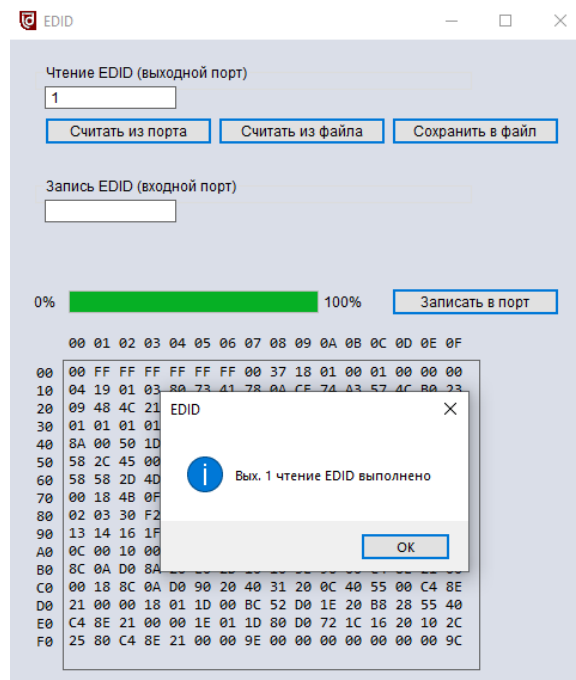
EDID

Чтение EDID (выходной порт)

1

Считать из порта | Считать из файла | Сохранить в файл

Запись EDID (входной порт)

0% 100% Записать в порт

00 01 02 03 04 05 06 07 08 09 0A 0B 0C 0D 0E 0F

00 00 FF FF FF FF FF FF 00 37 18 01 00 01 00 00 00
10 04 19 01 03 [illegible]
20 09 48 4C 21 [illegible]
30 01 01 01 01 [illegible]
40 8A 00 50 1D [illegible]
50 58 2C 45 00 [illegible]
60 58 58 2D 4D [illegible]
70 00 18 4B 0F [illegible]
80 02 03 30 F2 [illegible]
90 13 14 16 1F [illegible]
A0 0C 00 10 00 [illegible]
B0 8C 0A D0 8A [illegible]
C0 00 18 8C 0A D0 90 20 40 31 20 0C 40 55 00 C4 8E
D0 21 00 00 18 01 1D 00 BC 52 D0 1E 20 B8 28 55 40
E0 C4 8E 21 00 00 1E 01 1D 80 D0 72 1C 16 20 10 2C
F0 25 80 C4 8E 21 00 00 9E 00 00 00 00 00 00 00 9C

EDID

Вых. 1 чтение EDID выполнено

OK